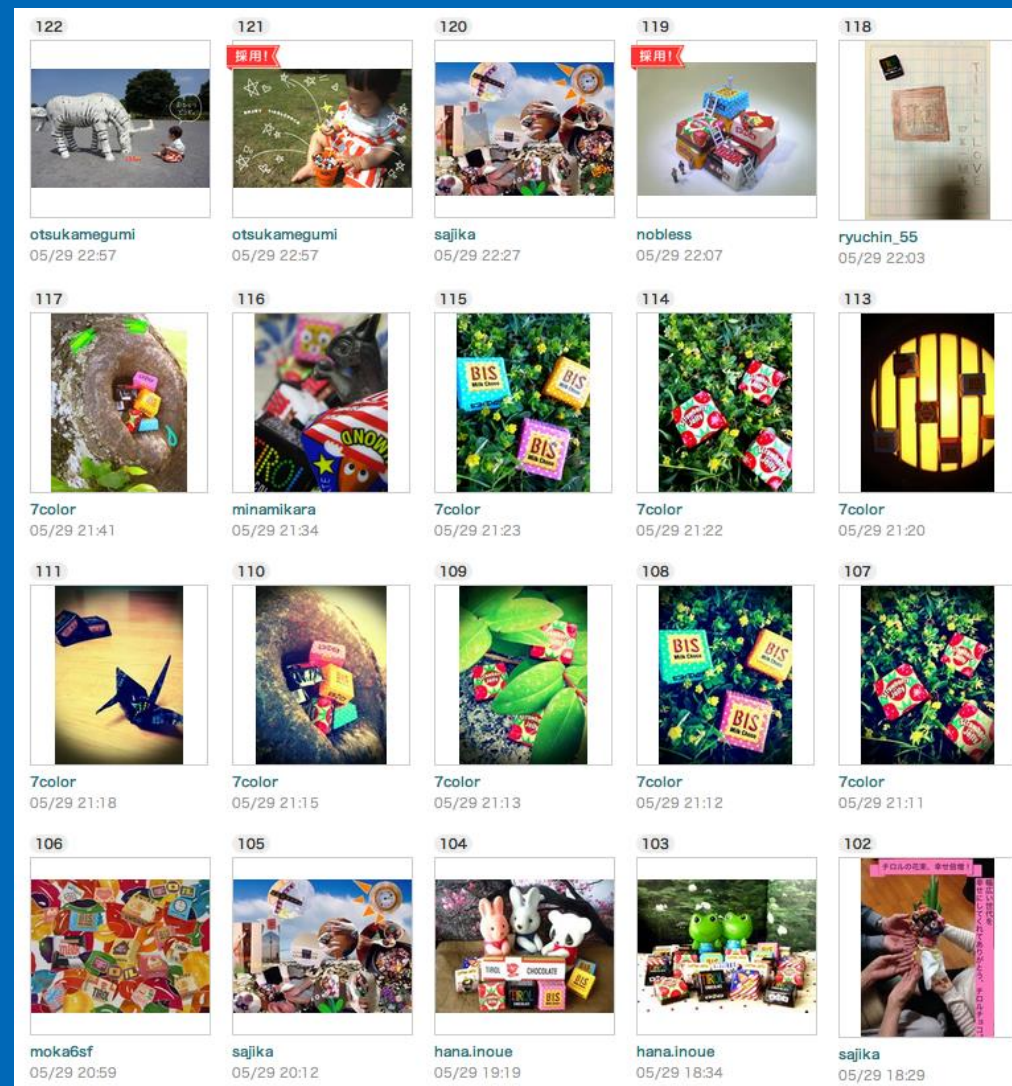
122
otsukamegumi
05/29 22:57

121
採用!
otsukamegumi
05/29 22:57

120
sajika
05/29 22:27

119
採用!
nobless
05/29 22:07

118
ryuchin_55
05/29 22:03

117
7color
05/29 21:41

116
minamikara
05/29 21:34

115
BIS Milk Choco
7color
05/29 21:23

114
7color
05/29 21:22

113
7color
05/29 21:20

111
7color
05/29 21:18

110
7color
05/29 21:15

109
7color
05/29 21:13

108
BIS Milk Choco
7color
05/29 21:12

107
7color
05/29 21:11

106
moka6sf
05/29 20:59

105
sajika
05/29 20:12

104
TIROL CHOCOLATE
hana.inoue
05/29 19:19

103
hana.inoue
05/29 18:34

102
チロルの花束、幸せ倍増!
sajika
05/29 18:29